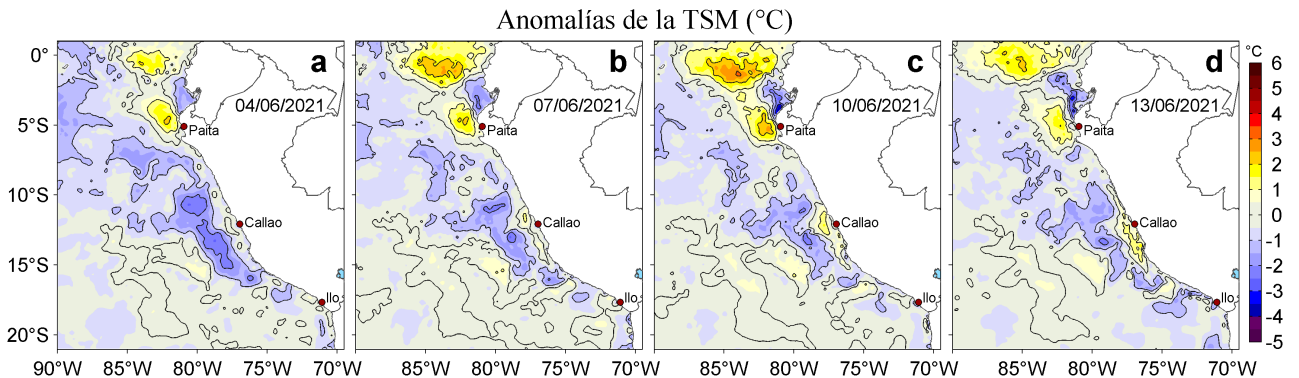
Anomalías de la TSM (°C)

0°
5°S
10°S
15°S
20°S

a
04/06/2021
Paita
Callao
Ilo
90°W 85°W 80°W 75°W 70°W

b
07/06/2021
Paita
Callao
Ilo
85°W 80°W 75°W 70°W

c
10/06/2021
Paita
Callao
Ilo
85°W 80°W 75°W 70°W

d
13/06/2021
Paita
Callao
Ilo
85°W 80°W 75°W 70°W

°C
6
5
4
3
2
1
0
-1
-2
-3
-4
-5